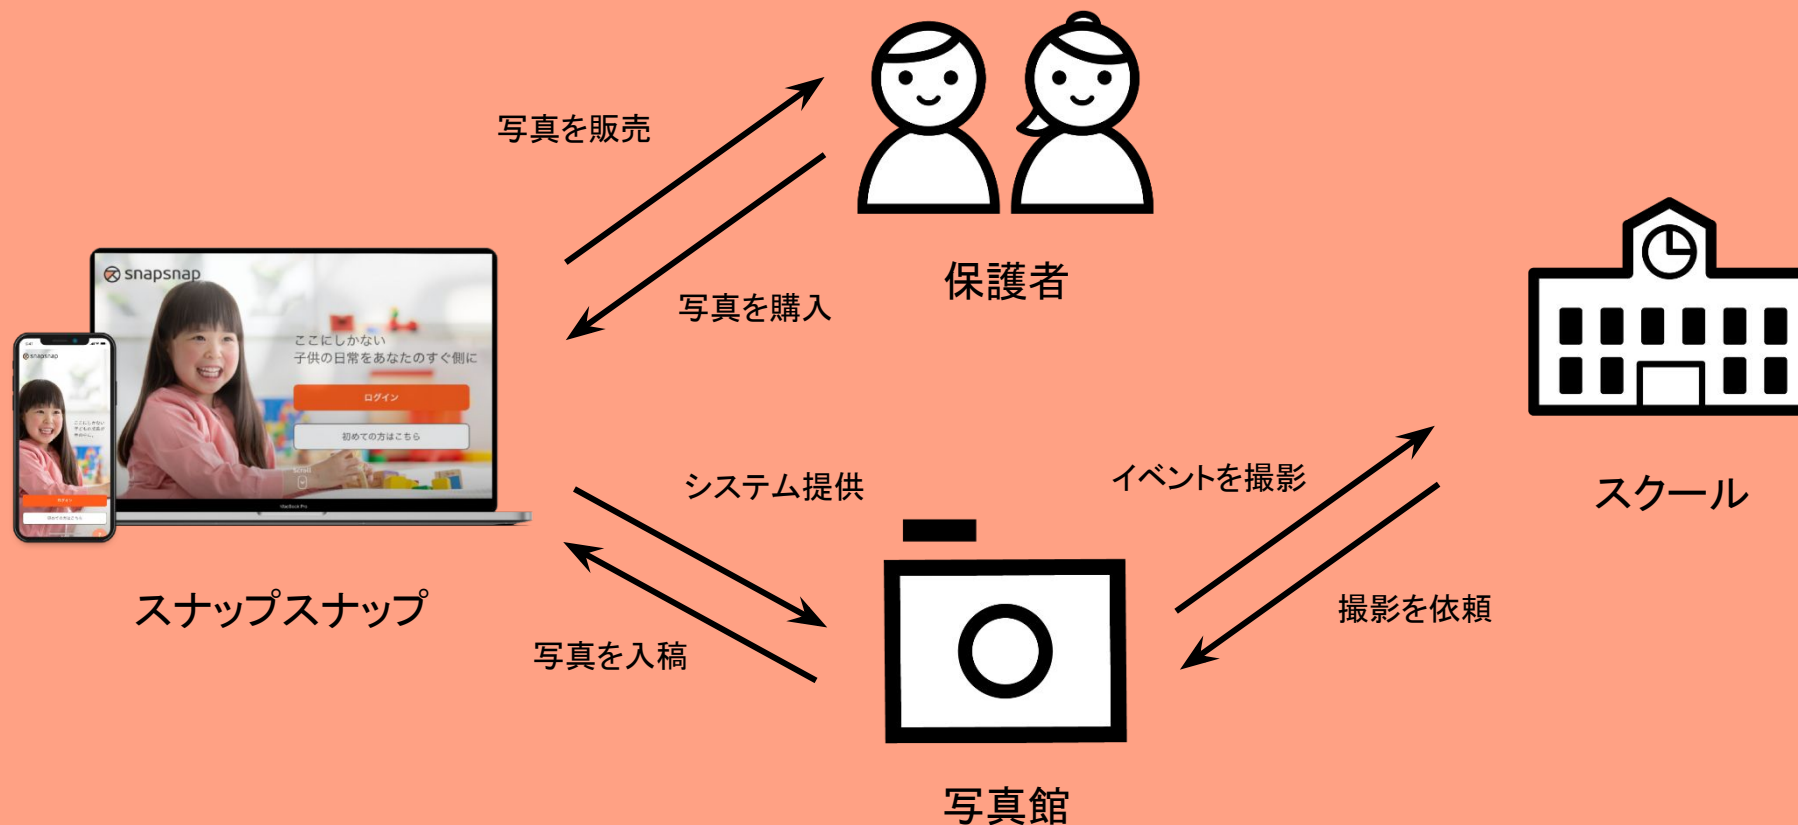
写真を販売

保護者

写真を購入

snapsnap

ここにしかない
子供の日常をあなたのすぐ側に

ログイン

初めての方はこちら

スナップスナップ

システム提供

写真を入稿

イベントを撮影

撮影を依頼

スクール

写真館